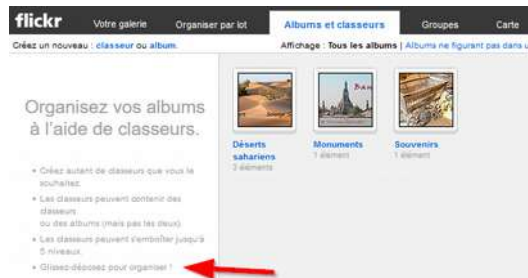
flickr Votre galerie Organiser par lot Albums et classeurs Groupes Carte

Créez un nouveau : classeur ou album. Affichage : Tous les albums | Albums ne figurant pas dans u

Organisez vos albums à l'aide de classeurs.

• Créez autant de classeurs que vous le souhaitez.

• Les classeurs peuvent contenir des classeurs ou des albums (mais pas les deux).

• Les classeurs peuvent s'emboîter jusqu'à 5 niveaux.

• Glissez-déposez pour organiser !

Déserts sahariens
3 éléments

Monuments
1 élément

Souvenirs
1 élément